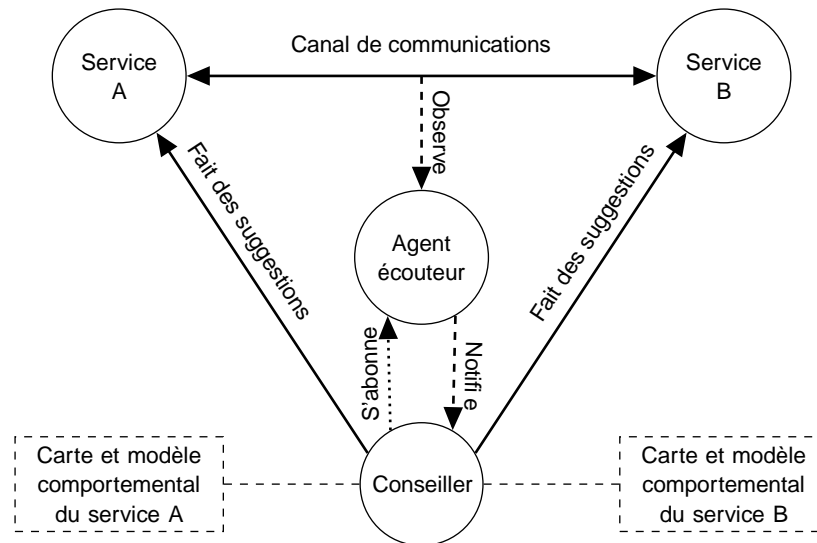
Service A

Canal de communications

Service B

Observe

Fait des suggestions

Fait des suggestions

Agent écouteur

S'abonne

Notifi e

Carte et modèle comportemental du service A

Conseiller

Carte et modèle comportemental du service B